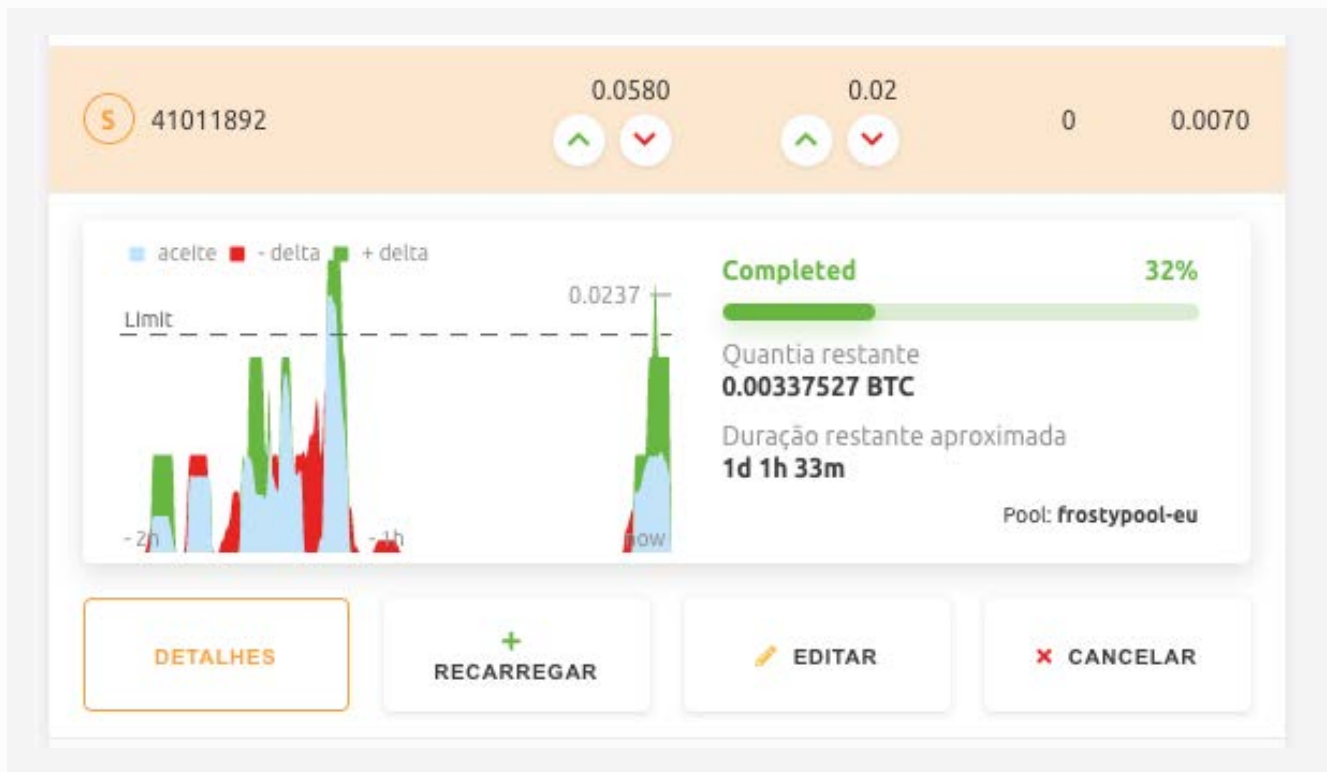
S 41011892

0.0580

0.02

0

0.0070

aceite - delta + delta

Limit

0.0237

- 2h

- 1h

now

Completed 32%

Quantia restante
**0.00337527 BTC**

Duração restante aproximada
**1d 1h 33m**

Pool: **frostypool-eu**

DETALHES

+ RECARREGAR

EDITAR

✕ CANCELAR